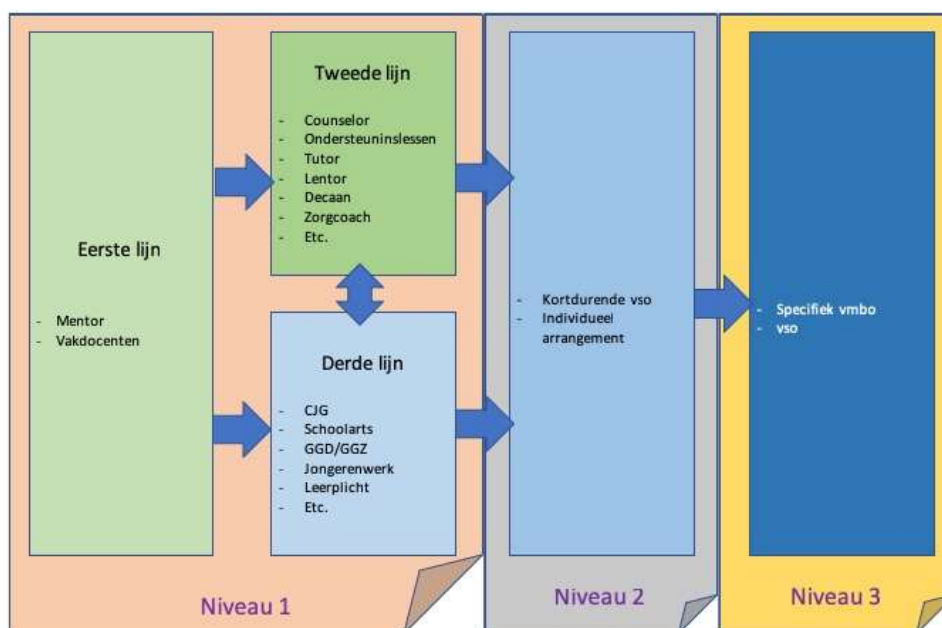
Eerste lijn

- Mentor
- Vakdocenten

Tweede lijn

- Counselor
- Ondersteuninslessen
- Tutor
- Lentor
- Decaan
- Zorgcoach
- Etc.

Derde lijn

- CJG
- Schoolarts
- GGD/GGZ
- Jongerenwerk
- Leerplicht
- Etc.

Niveau 1

- Kortdurende vso
- Individueel arrangement

Niveau 2

- Specifiek vmbo
- vso

Niveau 3